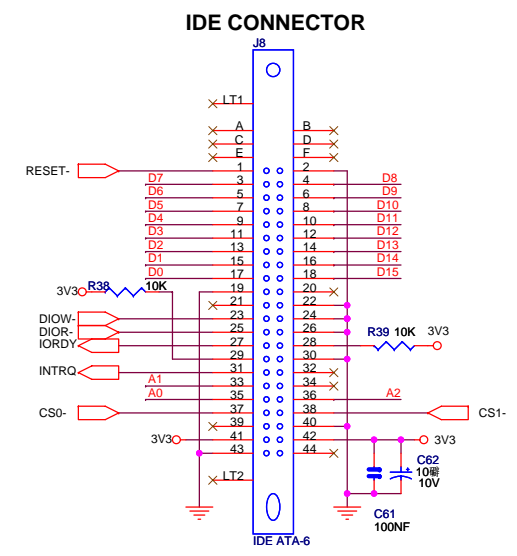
IDE CONNECTOR

J8

LT1
A B
C D
E F
RESET- 1 2
D7 3 4 D8
D6 5 6 D9
D5 7 8 D10
D4 9 10 D11
D3 11 12 D12
D2 13 14 D13
D1 15 16 D14
D0 17 18 D15
3V3 R38 10K 19 20
21 22
DIOW- 23 24
DIOR- 25 26
IORDY 27 28 R39 10K 3V3
29 30
INTRQ 31 32
A1 33 34
A0 35 36 A2
CS0- 37 38 CS1-
39 40
3V3 41 42 3V3
43 44
C62 10uF 10V
LT2
C61 100NF
IDE ATA-6